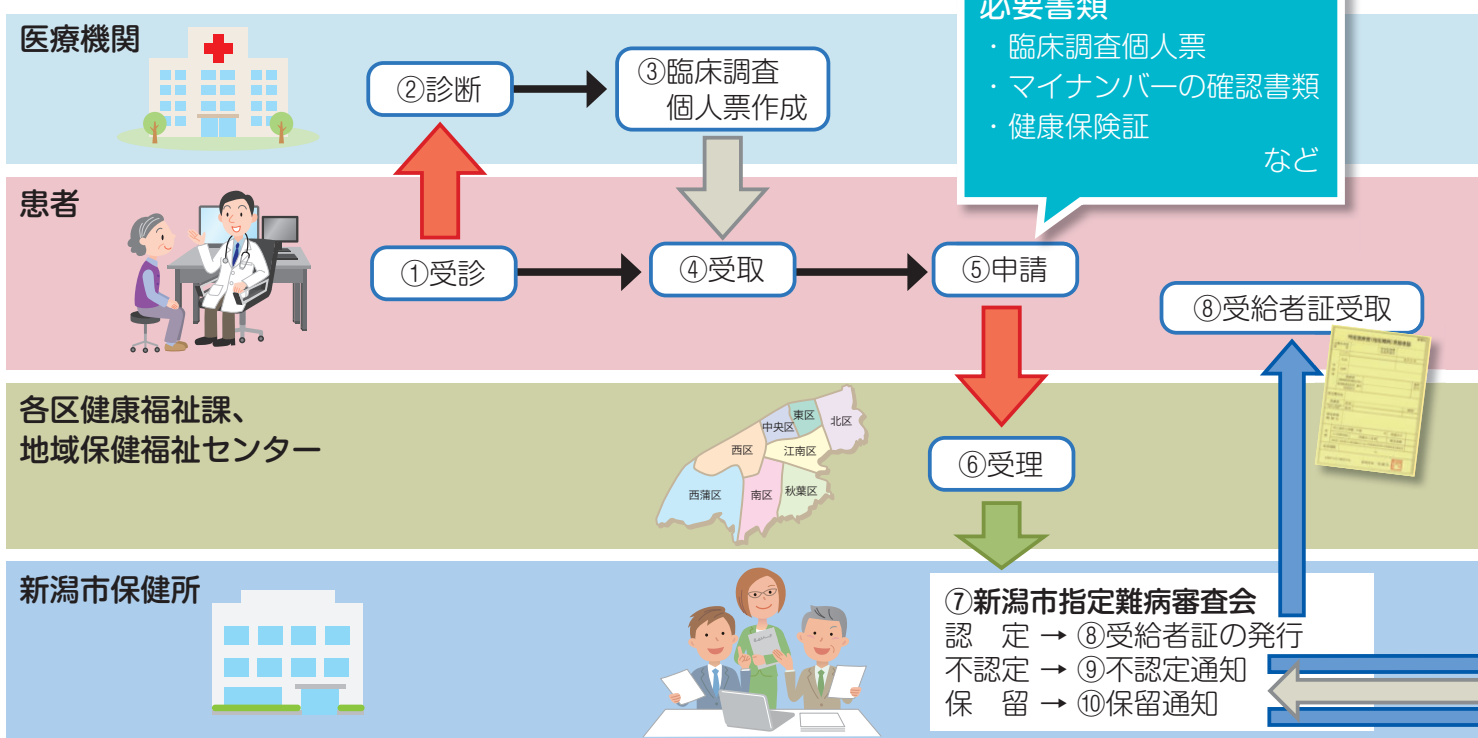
医療機関

②診断

③臨床調査個人票作成

必要書類
・臨床調査個人票
・マイナンバーの確認書類
・健康保険証
など

患者

①受診

④受取

⑤申請

⑧受給者証受取

各区健康福祉課、
地域保健福祉センター

東区
北区
中央区
西区
江南区
西蒲区
南区
秋葉区

⑥受理

新潟市保健所

⑦新潟市指定難病審査会
認　定 → ⑧受給者証の発行
不認定 → ⑨不認定通知
保　留 → ⑩保留通知